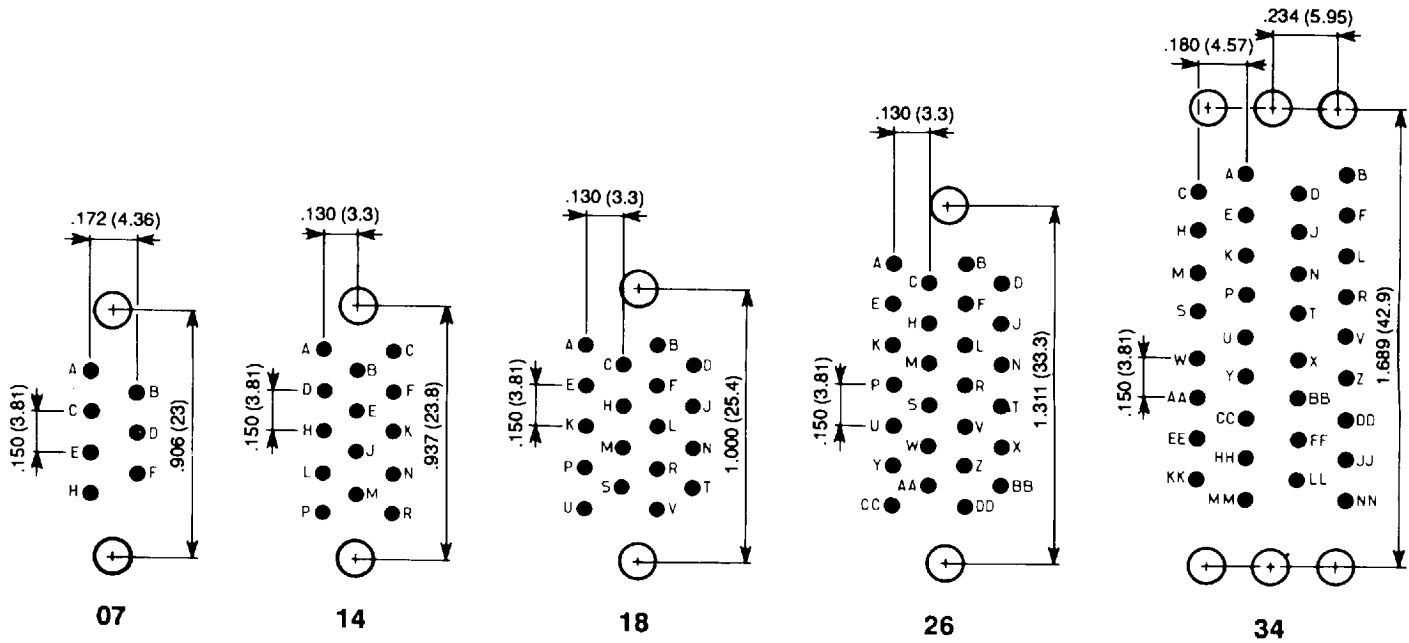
.172 (4.36)
.150 (3.81)
A
B
C
D
E
F
H
.906 (23)
07

.130 (3.3)
.150 (3.81)
A
C
B
D
F
E
H
K
J
L
N
M
P
R
.937 (23.8)
14

.130 (3.3)
.150 (3.81)
A
C
B
D
E
F
H
J
K
L
M
N
P
R
S
T
U
V
1.000 (25.4)
18

.130 (3.3)
.150 (3.81)
A
B
C
D
E
F
H
J
K
L
M
N
P
R
S
T
U
V
W
X
Y
Z
AA
BB
CC
DD
1.311 (33.3)
26

.234 (5.95)
.180 (4.57)
.150 (3.81)
A
B
C
D
E
F
H
J
K
L
M
N
P
R
S
T
U
V
W
X
Y
Z
AA
BB
CC
DD
EE
FF
HH
JJ
KK
LL
MM
NN
1.689 (42.9)
34